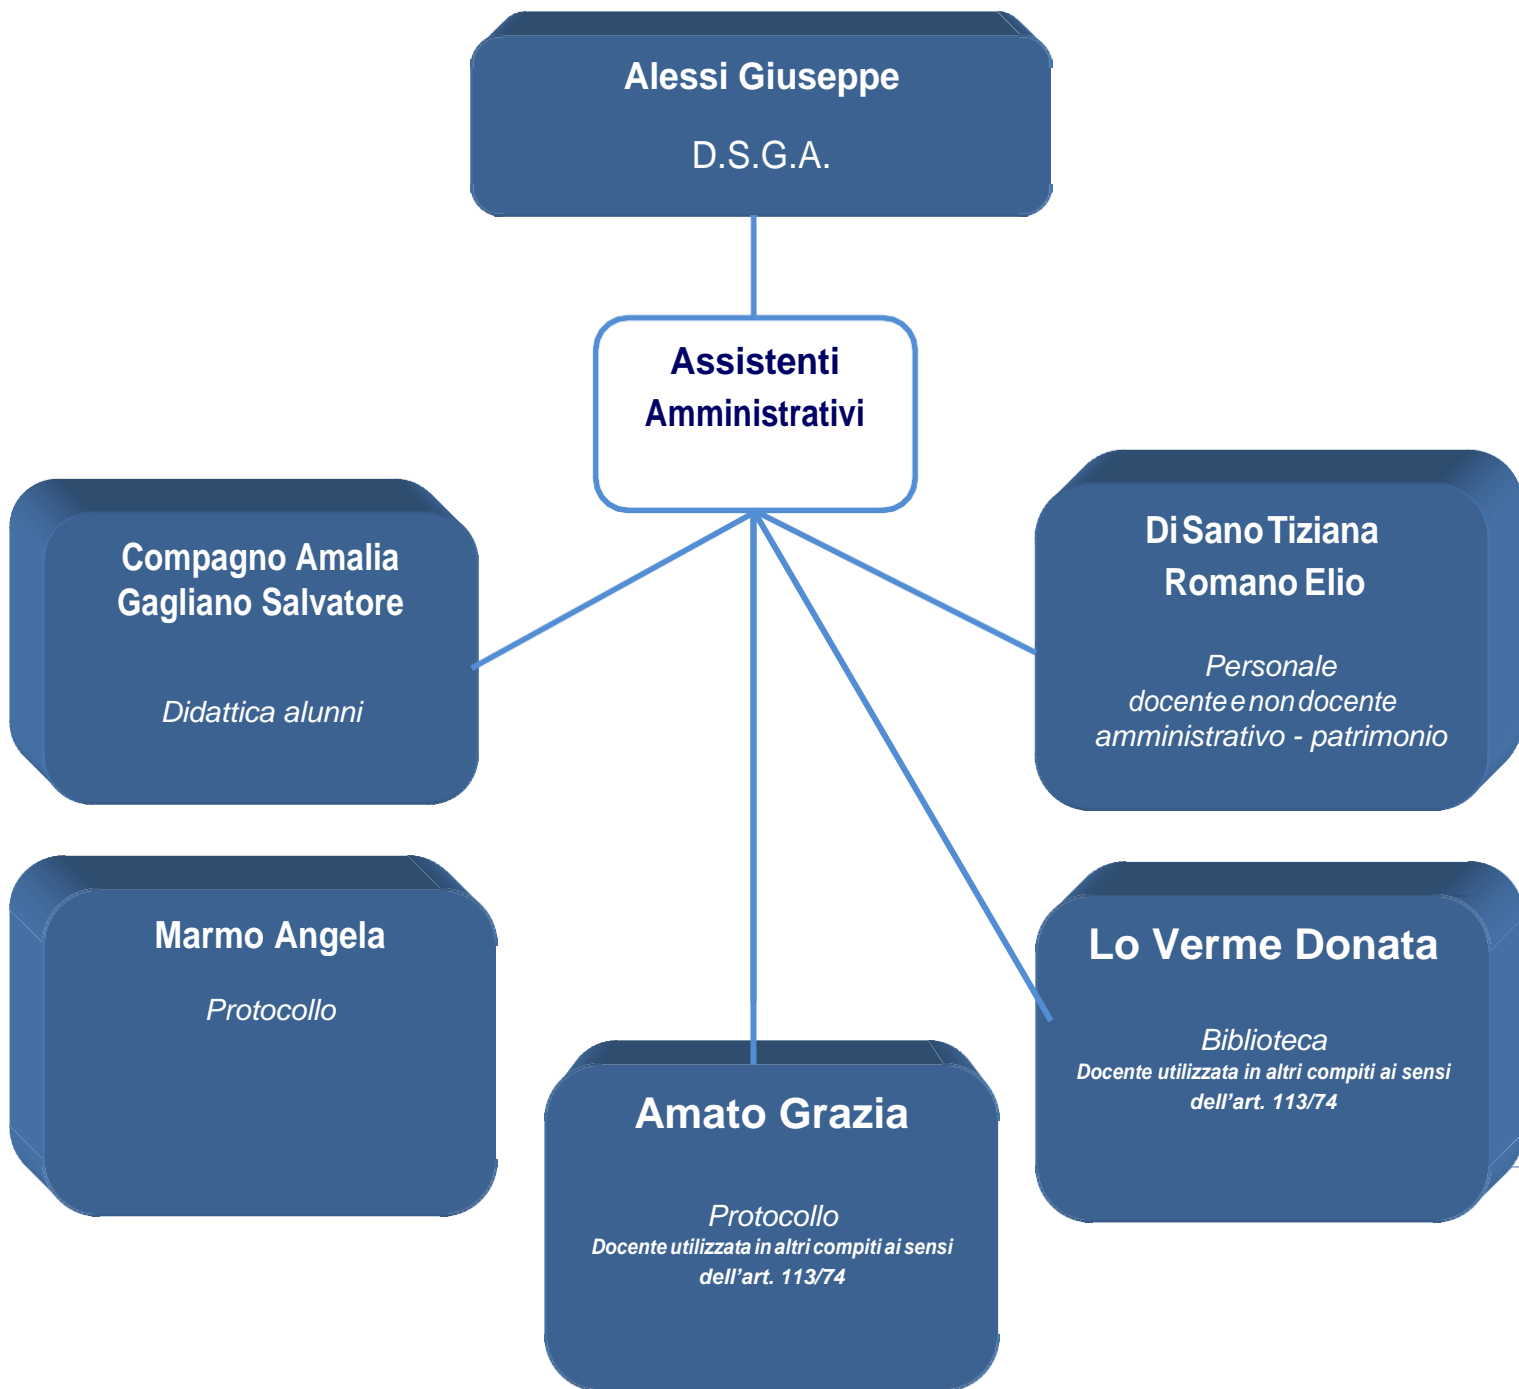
Alessi Giuseppe

D.S.G.A.

Assistenti Amministrativi

Compagno Amalia
Gagliano Salvatore

Didattica alunni

Di Sano Tiziana
Romano Elio

Personale docente e non docente amministrativo - patrimonio

Marmo Angela

Protocollo

Lo Verme Donata

Biblioteca
Docente utilizzata in altri compiti ai sensi dell'art. 113/74

Amato Grazia

Protocollo
Docente utilizzata in altri compiti ai sensi dell'art. 113/74